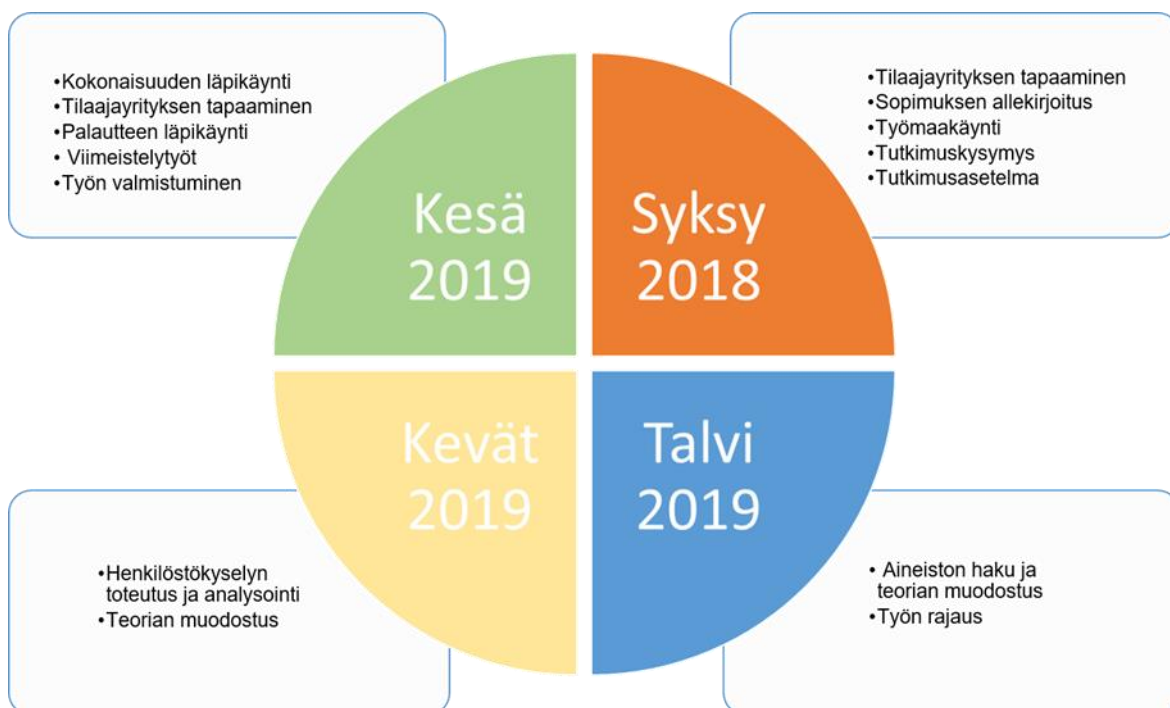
•Kokonaisuuden läpikäynti
•Tilaajayrityksen tapaaminen
•Palautteen läpikäynti
• Viimeistelytyöt
•Työn valmistuminen

•Tilaajayrityksen tapaaminen
•Sopimuksen allekirjoitus
•Työmaakäynti
•Tutkimuskysymys
•Tutkimusasetelma

Kesä 2019

Syksy 2018

Kevät 2019

Talvi 2019

•Henkilöstökyselyn toteutus ja analysointi
•Teorian muodostus

• Aineiston haku ja teorian muodostus
•Työn rajaus